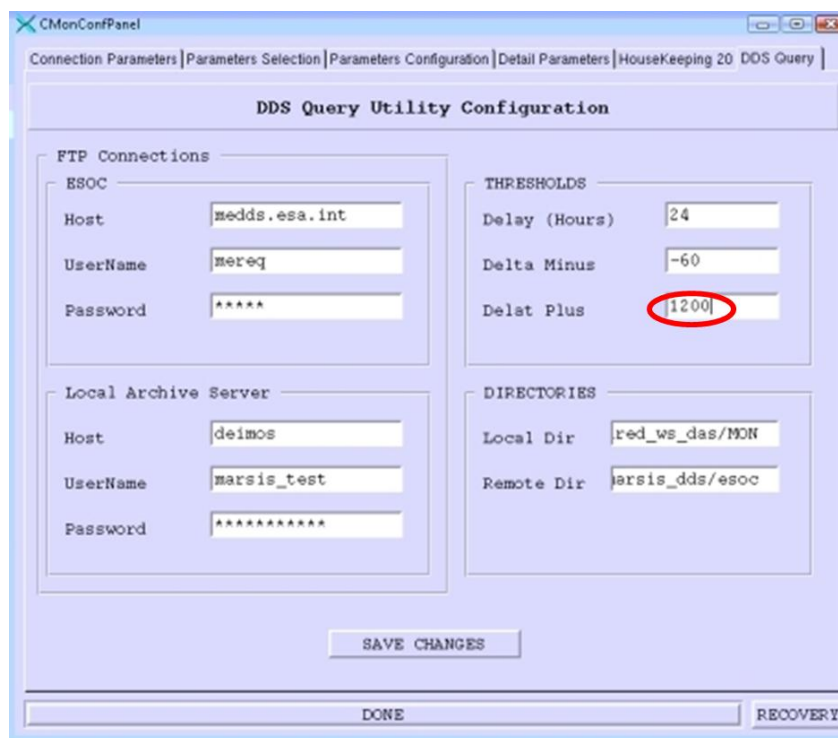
CMonConfPanel

Connection Parameters | Parameters Selection | Parameters Configuration | Detail Parameters | HouseKeeping 20 | DDS Query

DDS Query Utility Configuration

FTP Connections

ESOC

Host medds.esa.int

UserName mereq

Password *****

Local Archive Server

Host deimos

UserName marsis_test

Password ***********

THRESHOLDS

Delay (Hours) 24

Delta Minus -60

Delat Plus 1200

DIRECTORIES

Local Dir red_ws_das/MON

Remote Dir arsis_dds/esoc

SAVE CHANGES

DONE

RECOVERY